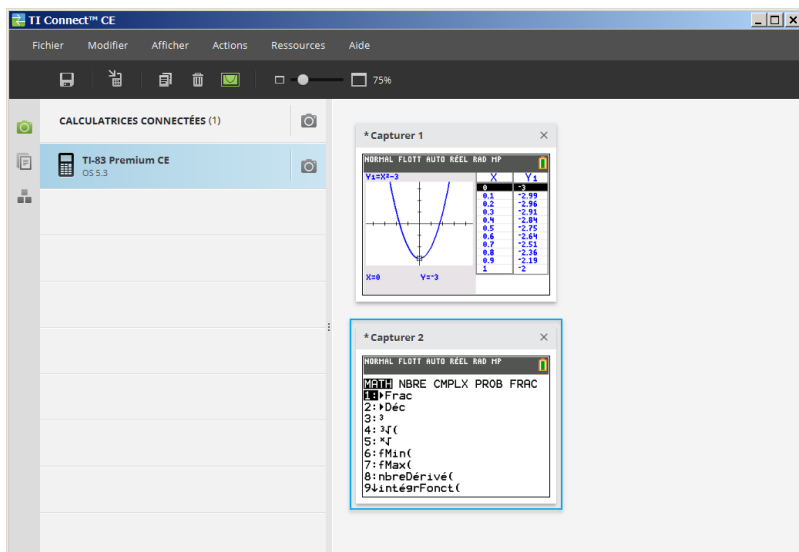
TI Connect™ CE

Fichier Modifier Afficher Actions Ressources Aide

75%

CALCULATRICES CONNECTÉES (1)

TI-83 Premium CE
OS 5.3

* Capturer 1

NORMAL FLOTT AUTO RÉEL RAD MP

Y₁=X²-3

X=0 Y=-3

| X | Y₁ |
|---|---|
| 0 | -3 |
| 0.1 | -2.99 |
| 0.2 | -2.96 |
| 0.3 | -2.91 |
| 0.4 | -2.84 |
| 0.5 | -2.75 |
| 0.6 | -2.64 |
| 0.7 | -2.51 |
| 0.8 | -2.36 |
| 0.9 | -2.19 |
| 1 | -2 |

* Capturer 2

NORMAL FLOTT AUTO RÉEL RAD MP

MATH NBRE CMPLX PROB FRAC
1:▸Frac
2:▸Déc
3:³
4:$\sqrt[3]{}$(
5:$\sqrt[x]{}$
6:fMin(
7:fMax(
8:nbreDérivé(
9↓intégrFonct(